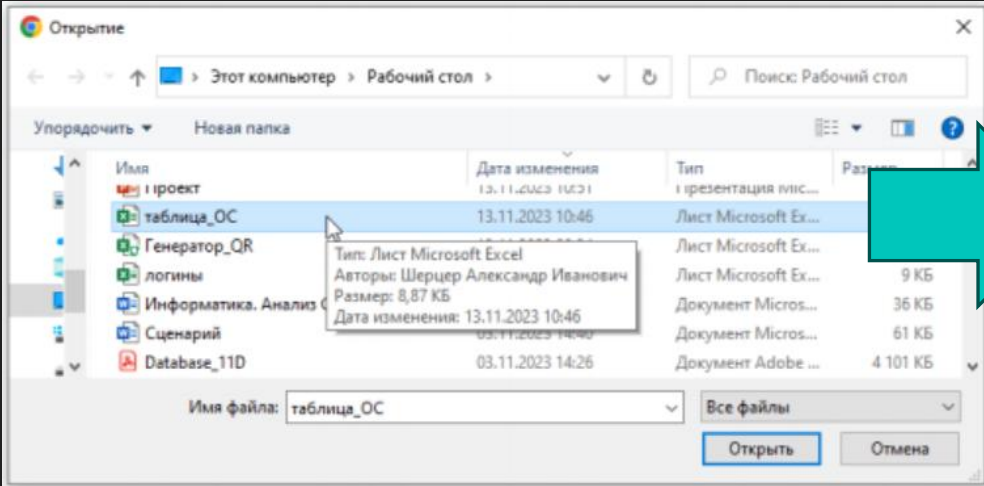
Открытие

Этот компьютер > Рабочий стол >

Поиск: Рабочий стол

Упорядочить ▾ Новая папка

| Имя | Дата изменения | Тип | Размер |
|---|---|---|---|
| Проект | 13.11.2023 10:51 | Презентация Mic... | |
| таблица_ОС | 13.11.2023 10:46 | Лист Microsoft Ex... | |
| Генератор_QR | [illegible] | Лист Microsoft Ex... | |
| логины | | Лист Microsoft Ex... | 9 КБ |
| Информатика. Анализ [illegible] | | Документ Micros... | 36 КБ |
| Сценарий | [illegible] | Документ Micros... | 61 КБ |
| Database_11D | 03.11.2023 14:26 | Документ Adobe ... | 4 101 КБ |

Тип: Лист Microsoft Excel
Авторы: Шерцер Александр Иванович
Размер: 8,87 КБ
Дата изменения: 13.11.2023 10:46

Имя файла: таблица_ОС

Все файлы

Открыть Отмена